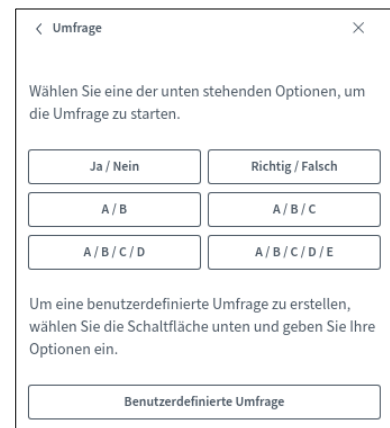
< Umfrage ×

Wählen Sie eine der unten stehenden Optionen, um die Umfrage zu starten.

Ja / Nein
Richtig / Falsch
A / B
A / B / C
A / B / C / D
A / B / C / D / E

Um eine benutzerdefinierte Umfrage zu erstellen, wählen Sie die Schaltfläche unten und geben Sie Ihre Optionen ein.

Benutzerdefinierte Umfrage